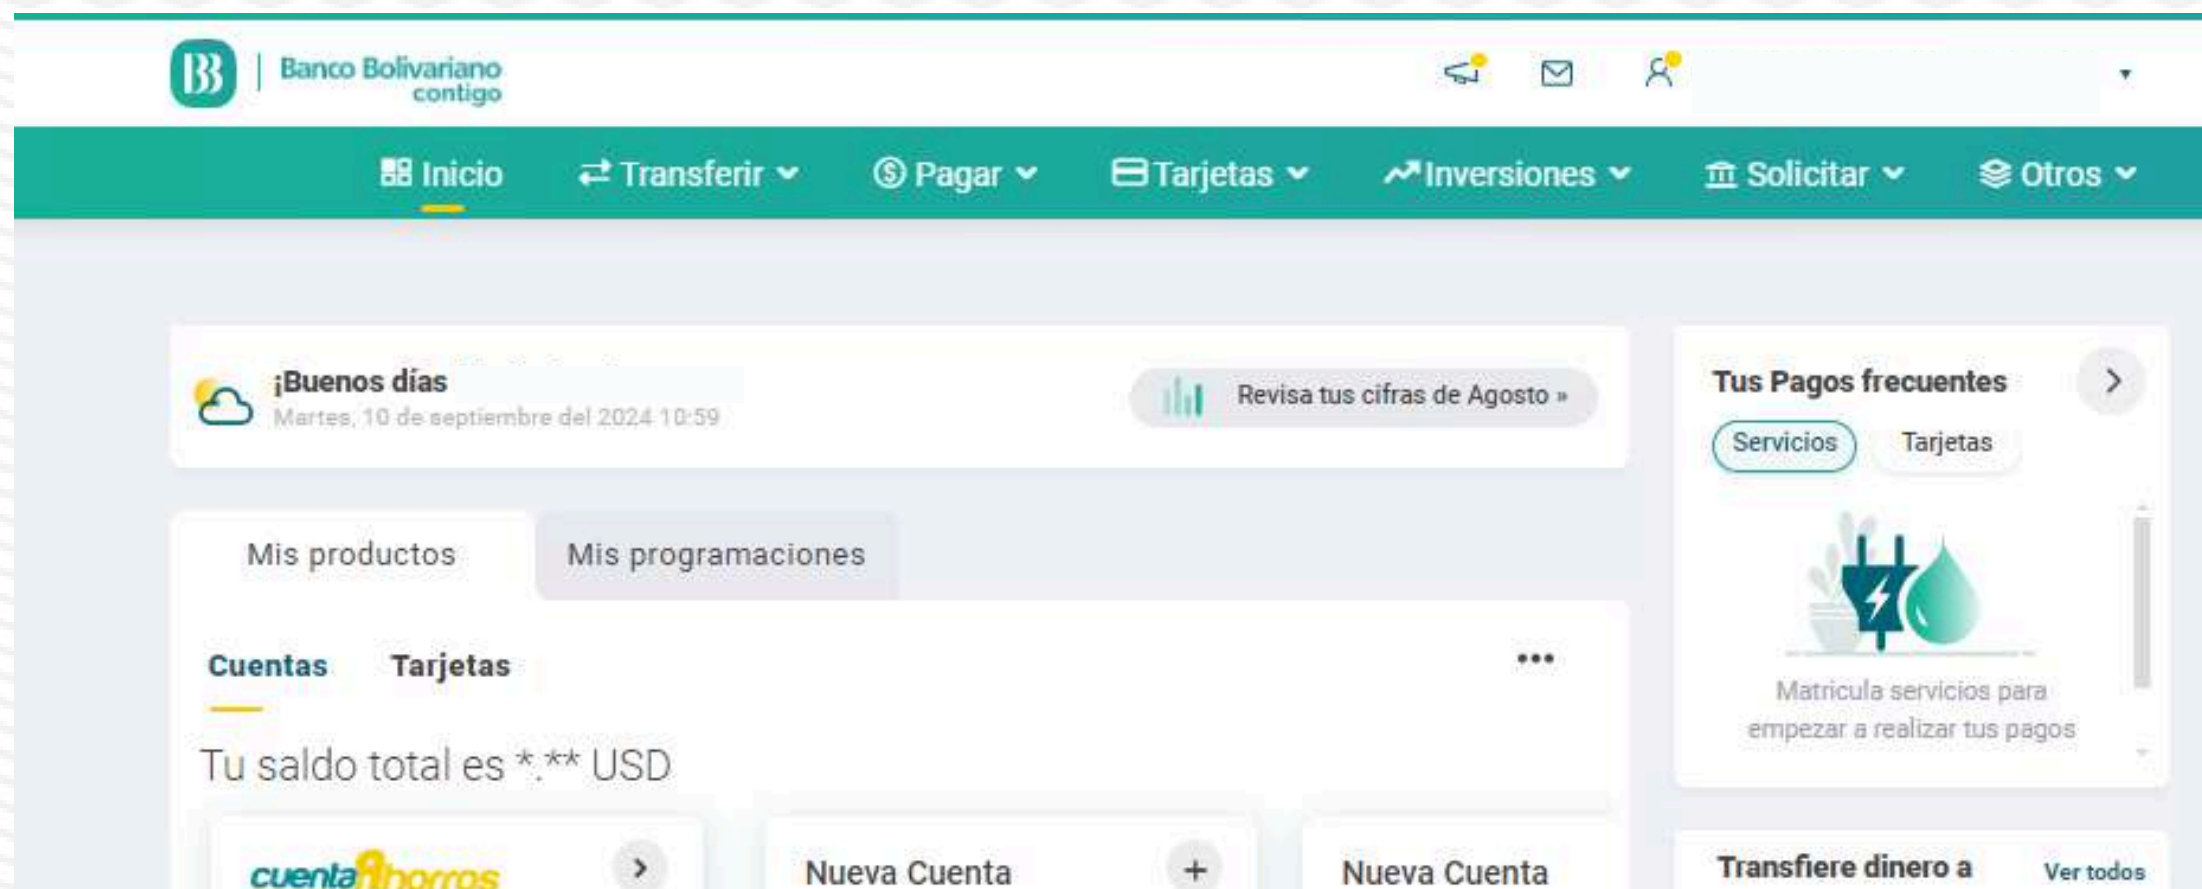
Banco Bolivariano contigo

Inicio
Transferir
Pagar
Tarjetas
Inversiones
Solicitar
Otros

¡Buenos días
Martes, 10 de septiembre del 2024 10:59

Revisa tus cifras de Agosto »

Tus Pagos frecuentes

Servicios
Tarjetas

Matricula servicios para empezar a realizar tus pagos

Mis productos
Mis programaciones

Cuentas
Tarjetas

•••

Tu saldo total es *.** USD

cuentaAhorros

Nueva Cuenta

Nueva Cuenta

Transfiere dinero a
Ver todos